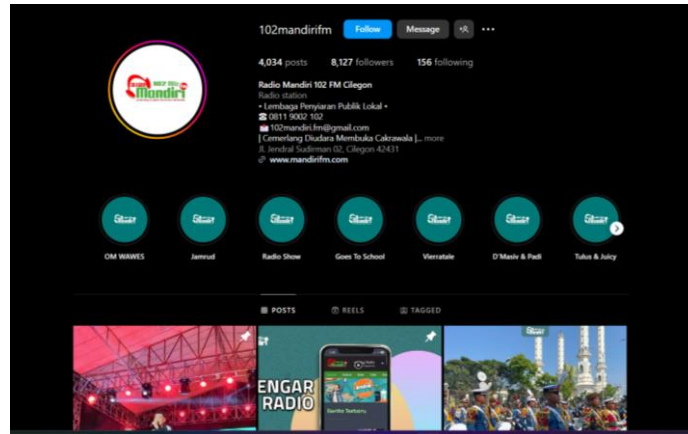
102mandirifm Follow Message

4,034 posts 8,127 followers 156 following

Radio Mandiri 102 FM Cilegon
Radio station
• Lembaga Penyiaran Publik Lokal •
☎ 0811 9002 102
✉ 102mandiri.fm@gmail.com
| Cemerlang Diudara Membuka Cakrawala |... more
Jl. Jendral Sudirman 02, Cilegon 42431
www.mandirifm.com

OM WAWES
Jamrud
Radio Show
Goes To School
Vierratale
D'Masiv & Padi
Tulus & Juicy

POSTS REELS TAGGED

ENGAR RADIO